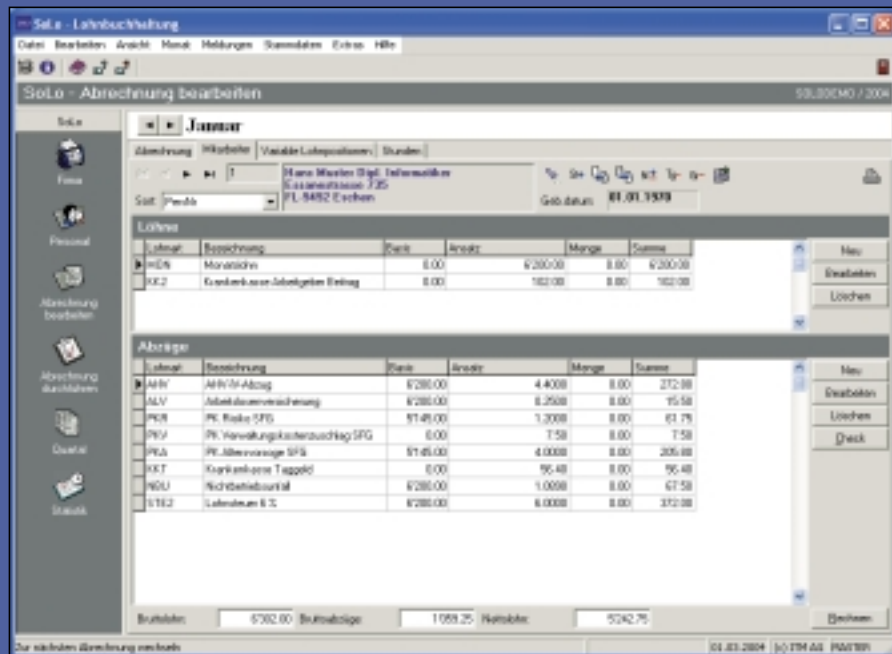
SoLo - Lohnbuchhaltung

Datei Bearbeiten Ansicht Monat Meldungen Stammdaten Extras Hilfe

SoLo - Abrechnung bearbeiten

SOLODEMO / 2004

SoLo

Firma

Personal

Abrechnung bearbeiten

Abrechnung durchführen

Quartal

Statistik

Januar

Abrechnung Mitarbeiter Variable Lohnpositionen Stunden

1

Sort: Persnr

Hans Muster Dipl. Informatiker
Examenstrasse 735
FL-9492 Eschen

Geb.datum: 01.01.1970

Löhne

| Lohnart | Bezeichnung | Basis | Ansatz | Menge | Summe |
|---|---|---|---|---|---|
| MON | Monatslohn | 0.00 | 6'200.00 | 0.00 | 6'200.00 |
| KK2 | Krankenkasse Arbeitgeber Beitrag | 0.00 | 102.00 | 0.00 | 102.00 |

Neu
Bearbeiten
Löschen

Abzüge

| Lohnart | Bezeichnung | Basis | Ansatz | Menge | Summe |
|---|---|---|---|---|---|
| AHV | AHV/IV-Abzug | 6'200.00 | 4.4000 | 0.00 | 272.80 |
| ALV | Arbeitslosenversicherung | 6'200.00 | 0.2500 | 0.00 | 15.50 |
| PKR | PK Risiko SFG | 5'145.00 | 1.2000 | 0.00 | 61.75 |
| PKV | PK Verwaltungskostenzuschlag SFG | 0.00 | 7.50 | 0.00 | 7.50 |
| PKA | PK Altersvorsorge SFG | 5'145.00 | 4.0000 | 0.00 | 205.80 |
| KKT | Krankenkasse Taggeld | 0.00 | 56.48 | 0.00 | 56.48 |
| NBU | Nichtbetriebsunfall | 6'200.00 | 1.0000 | 0.00 | 67.50 |
| STE2 | Lohnsteuer 6 % | 6'200.00 | 6.0000 | 0.00 | 372.00 |

Neu
Bearbeiten
Löschen
Check

Bruttolohn: 6'302.00 Bruttoabzüge: 1'059.25 Nettolohn: 5'242.75

Rechnen

Zur nächsten Abrechnung wechseln

01.03.2004 (c) ITM AG PARTER